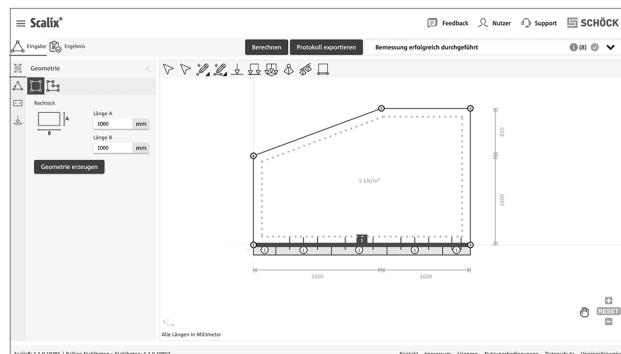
Scalix®

Feedback Nutzer Support SCHÖCK

Eingabe Ergebnis

Berechnen Protokoll exportieren Bemessung erfolgreich durchgeführt

(8)

Geometrie

Rechteck

A

B

Länge A

1000 mm

Länge B

1000 mm

Geometrie erzeugen

5 kN/m²

810

1000

2300

1600

1 2 3 4 5

RESET

Alle Längen in Millimeter

Scalix® 1.1.0.18781 | Balkon Stabilisator – Stabilisator: 1.1.0.18801

Kontakt Impressum Lizenzen Nutzungsbedingungen Datenschutz Versionshinweise